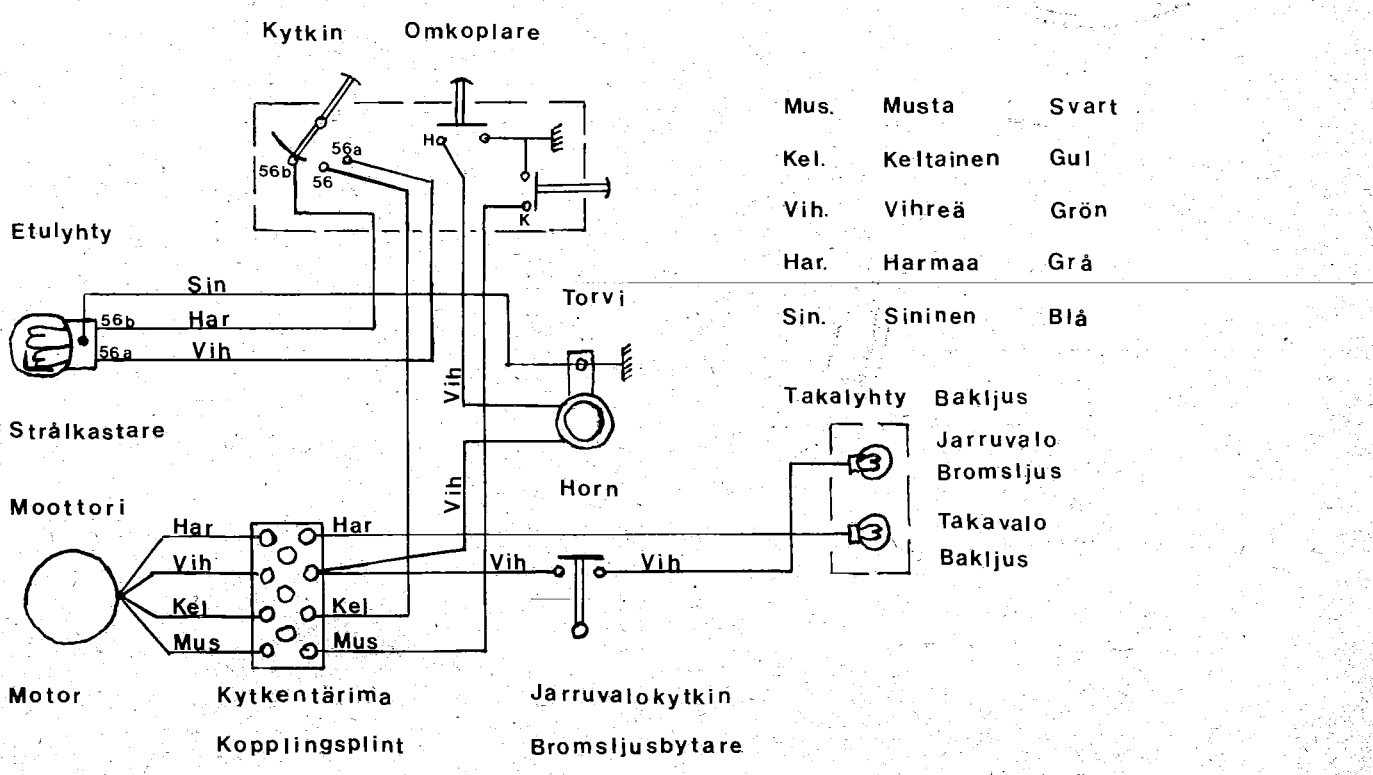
Kytkin Omkoplare

56b 56 56a H K

Mus. Musta Svart
Kel. Keltainen Gul
Vih. Vihreä Grön
Har. Harmaa Grå
Sin. Sininen Blå

Etulyhty

Sin
56b Har
56a Vih

Strålkastare

Torvi

Vih

Vih

Horn

Takalyhty Bakljus
Jarruvalo
Bromsljus
Takavalo
Bakljus

Moottori

Har Har
Vih
Kel Kel
Mus Mus

Vih Vih

Motor

Kytkentärima
Kopplingsplint

Jarruvalokytkin
Bromsljusbytare